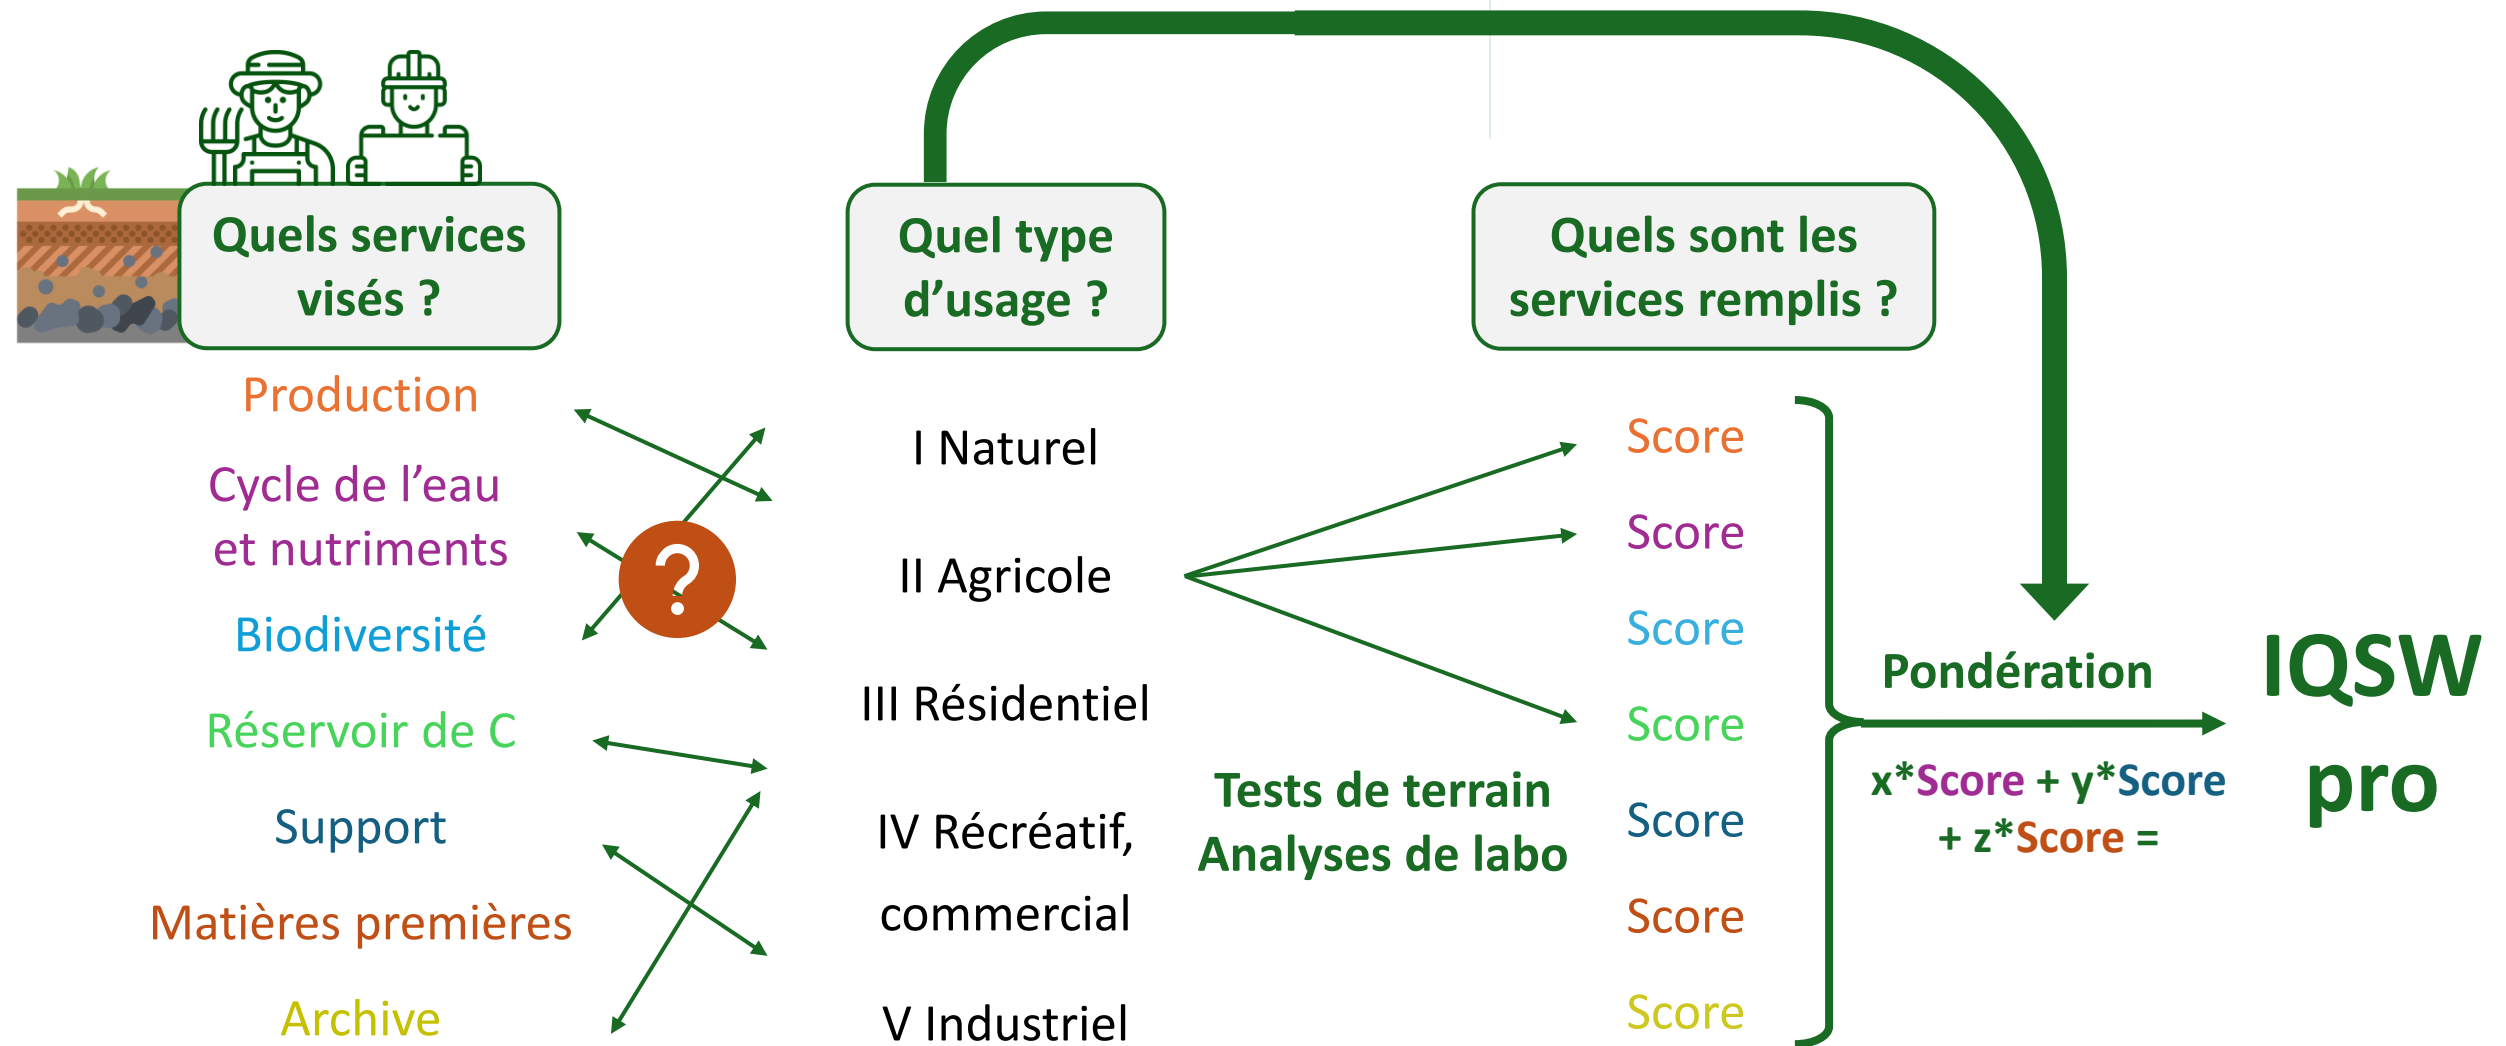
Quels services visés ?

Quel type d'usage ?

Quels sont les services remplis ?

Production

Cycle de l'eau et nutriments

Biodiversité

Réservoir de C

Support

Matières premières

Archive

?

I Naturel

II Agricole

III Résidentiel

IV Récréatif, commercial

V Industriel

Tests de terrain
Analyses de labo

Score

Score

Score

Score

Score

Score

Score

Pondération

x*Score + y*Score + z*Score =

IQSW pro